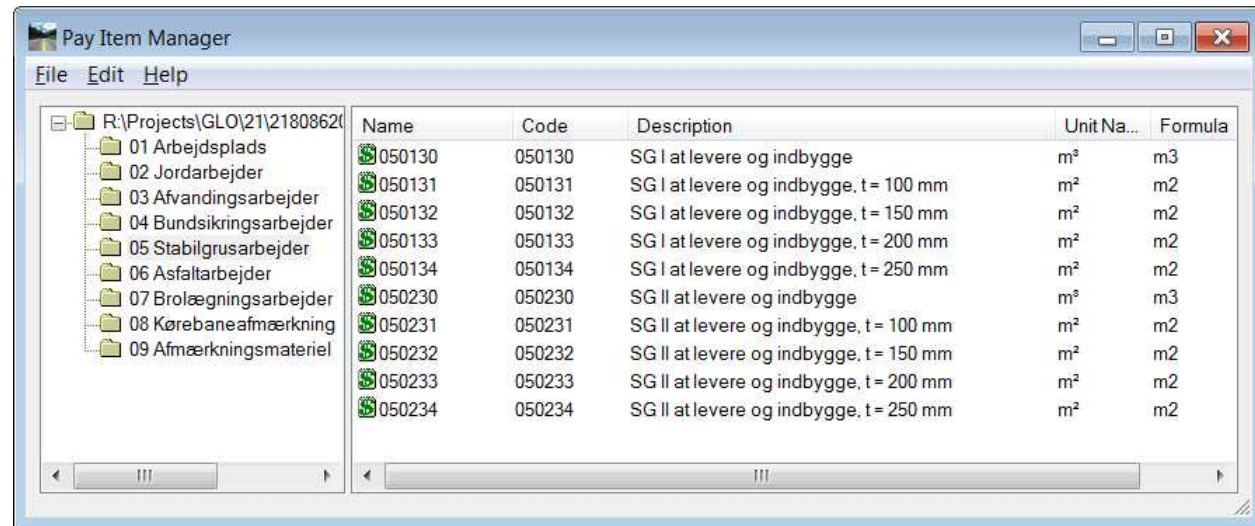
Pay Item Manager

File Edit Help

R:\Projects\GLO\21\2180862(
01 Arbejdsplads
02 Jordarbejder
03 Afvandingsarbejder
04 Bundsikringsarbejder
05 Stabilgrusarbejder
06 Asfaltarbejder
07 Brolægningsarbejder
08 Kørebaneafmærkning
09 Afmærkningsmateriel

| Name | Code | Description | Unit Na... | Formula |
|---|---|---|---|---|
| 050130 | 050130 | SG I at levere og indbygge | m³ | m3 |
| 050131 | 050131 | SG I at levere og indbygge, t = 100 mm | m² | m2 |
| 050132 | 050132 | SG I at levere og indbygge, t = 150 mm | m² | m2 |
| 050133 | 050133 | SG I at levere og indbygge, t = 200 mm | m² | m2 |
| 050134 | 050134 | SG I at levere og indbygge, t = 250 mm | m² | m2 |
| 050230 | 050230 | SG II at levere og indbygge | m³ | m3 |
| 050231 | 050231 | SG II at levere og indbygge, t = 100 mm | m² | m2 |
| 050232 | 050232 | SG II at levere og indbygge, t = 150 mm | m² | m2 |
| 050233 | 050233 | SG II at levere og indbygge, t = 200 mm | m² | m2 |
| 050234 | 050234 | SG II at levere og indbygge, t = 250 mm | m² | m2 |